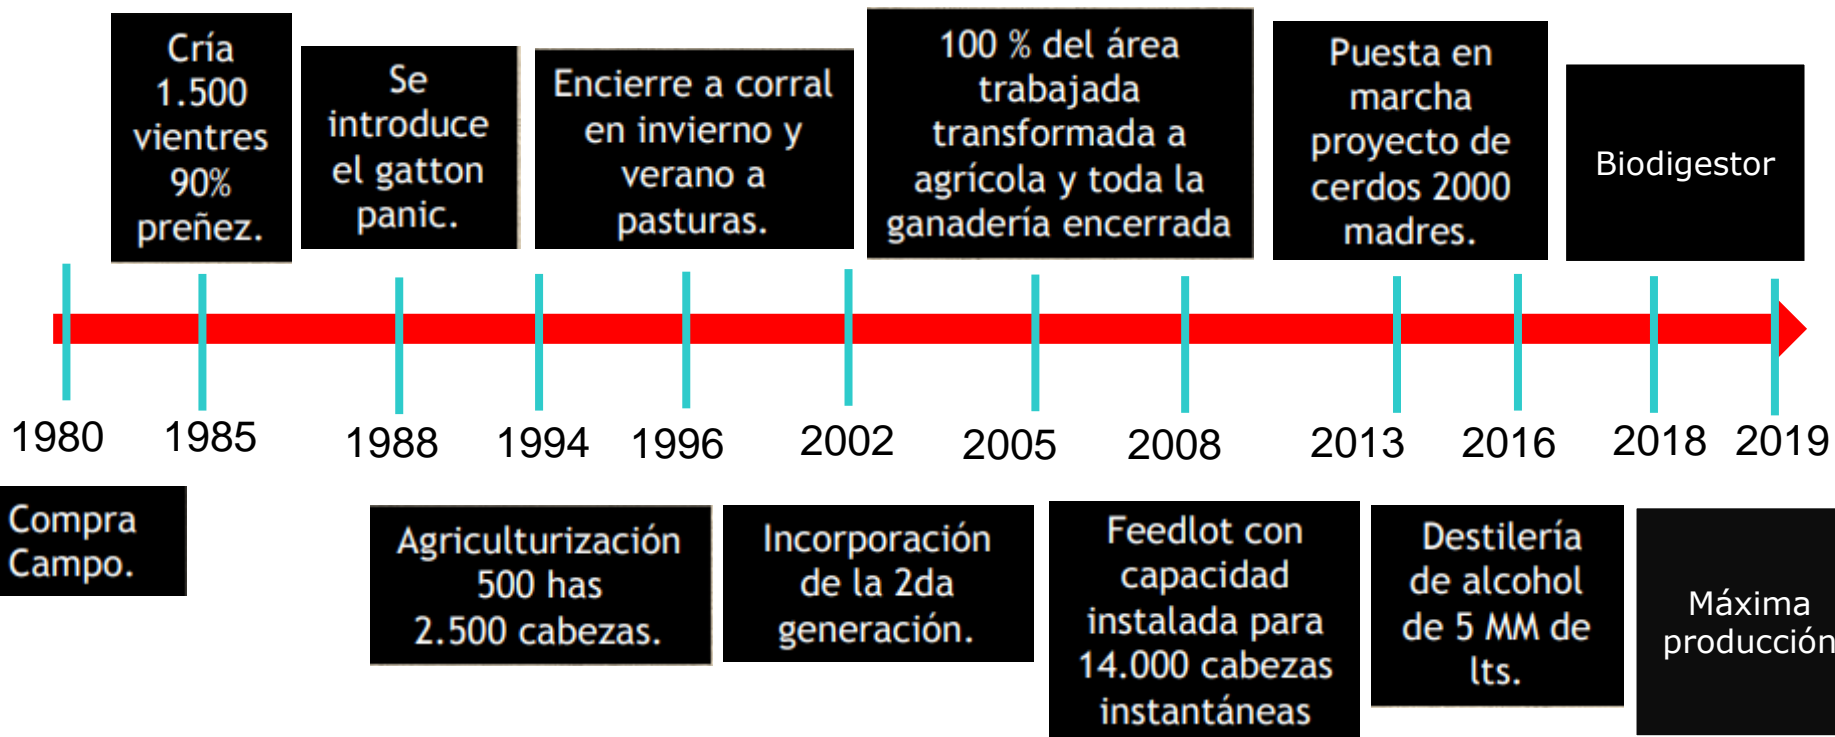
Cría 1.500 vientres 90% preñez.

Se introduce el gatton panic.

Encierre a corral en invierno y verano a pasturas.

100 % del área trabajada transformada a agrícola y toda la ganadería encerrada

Puesta en marcha proyecto de cerdos 2000 madres.

Biodigestor

1980 1985 1988 1994 1996 2002 2005 2008 2013 2016 2018 2019

Compra Campo.

Agriculturización 500 has 2.500 cabezas.

Incorporación de la 2da generación.

Feedlot con capacidad instalada para 14.000 cabezas instantáneas

Destilería de alcohol de 5 MM de lts.

Máxima producción